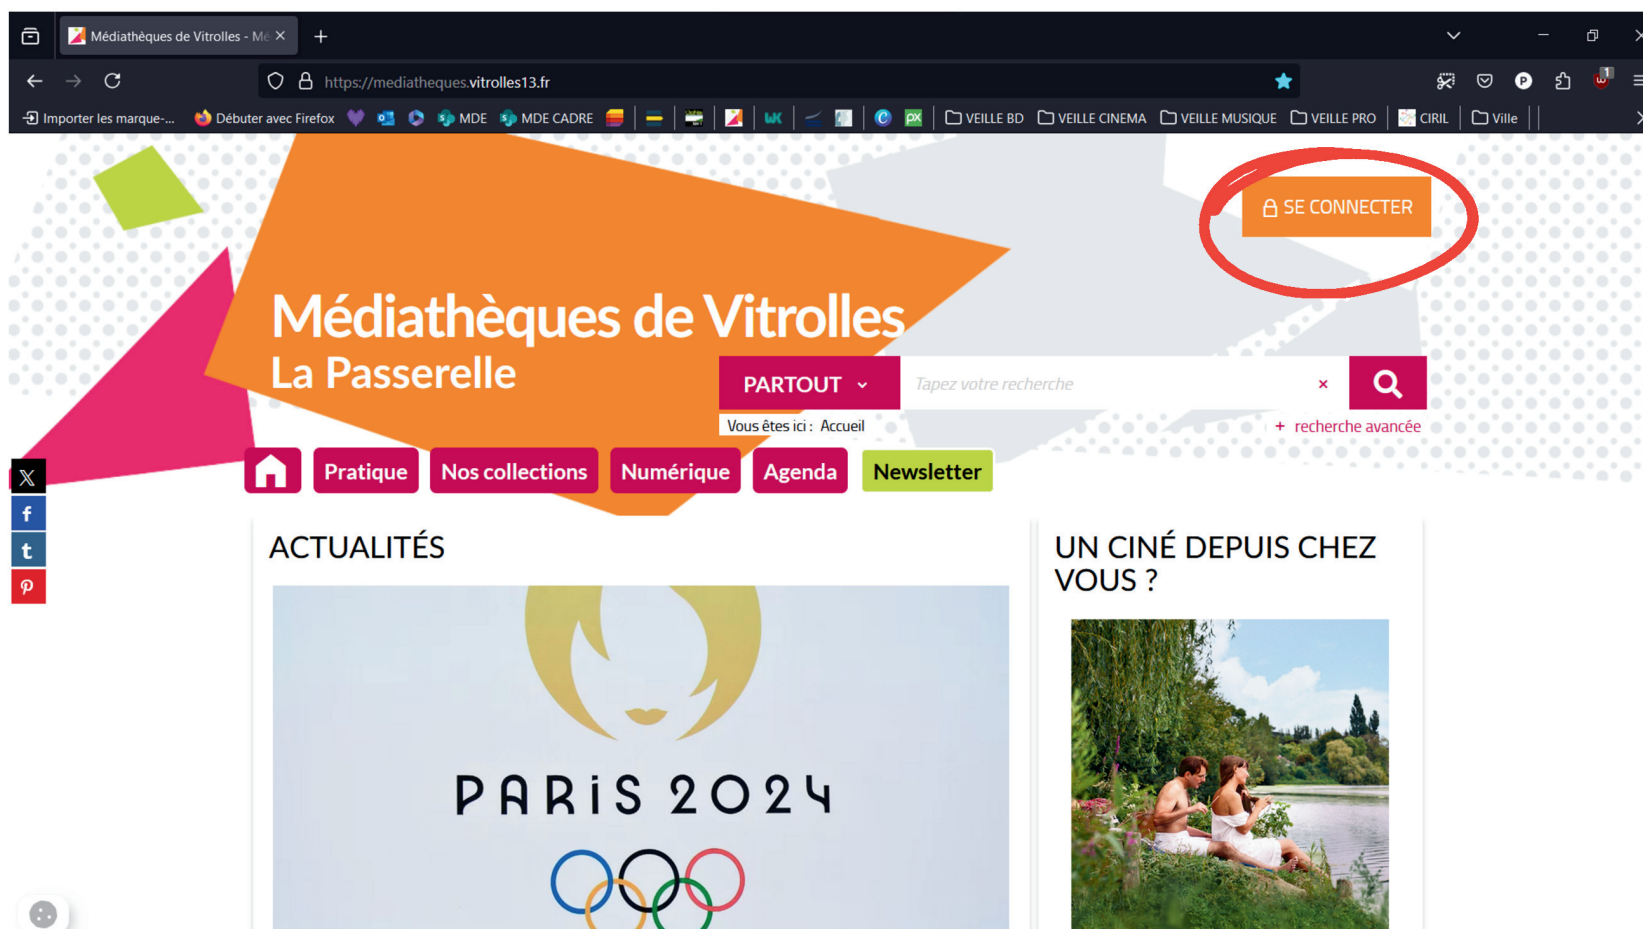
Médiathèques de Vitrolles - Mé ×

+

https://mediatheques.vitrolles13.fr

Importer les marque-... Débuter avec Firefox MDE MDE CADRE VEILLE BD VEILLE CINEMA VEILLE MUSIQUE VEILLE PRO CIRIL Ville

SE CONNECTER

Médiathèques de Vitrolles
La Passerelle

PARTOUT

Tapez votre recherche

×

Vous êtes ici : Accueil

+ recherche avancée

Pratique Nos collections Numérique Agenda Newsletter

ACTUALITÉS

PARIS 2024

UN CINÉ DEPUIS CHEZ VOUS ?